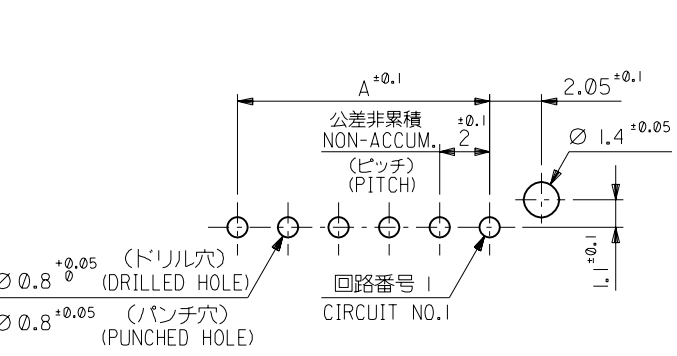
$A^{\pm0.1}$

$2.05^{\pm0.1}$

公差非累積
NON-ACCUM.

$2^{\pm0.1}$

$\emptyset\ 1.4^{\pm0.05}$

(ピッチ)
(PITCH)

$\emptyset\ 0.8^{+0.05}_{0}$ (ドリル穴)
(DRILLED HOLE)

$\emptyset\ 0.8^{\pm0.05}$ (パンチ穴)
(PUNCHED HOLE)

回路番号 1
CIRCUIT NO.1

$1^{\pm0.1}$